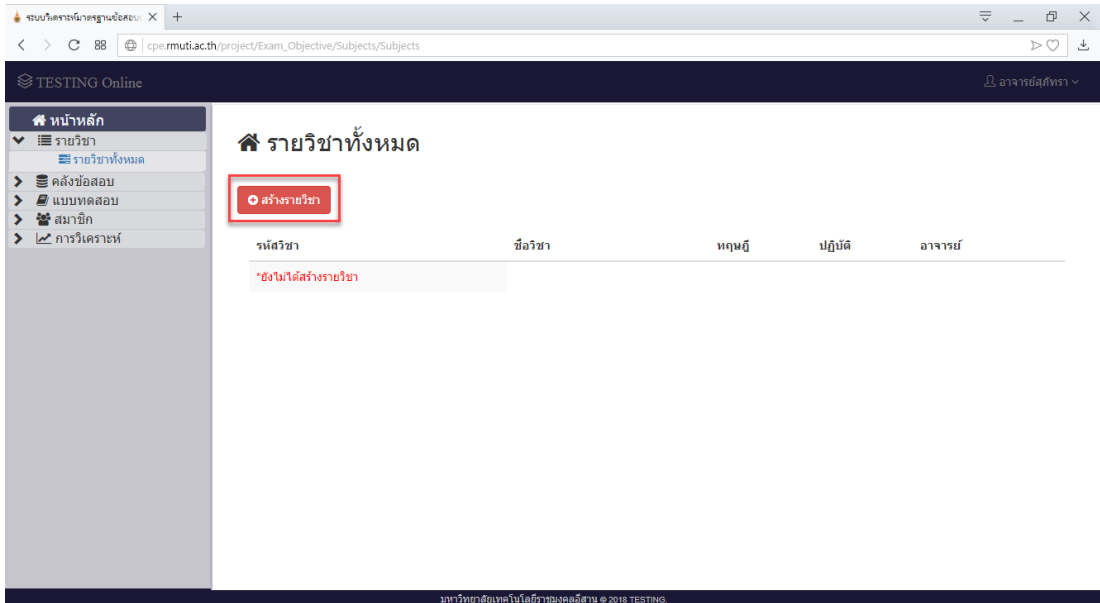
ระบบวิเคราะห์มาตรฐานข้อสอบ

cpe.rmuti.ac.th/project/Exam_Objective/Subjects/Subjects

TESTING Online

อาจารย์สุภัทรา

หน้าหลัก
รายวิชา
รายวิชาทั้งหมด
คลังข้อสอบ
แบบทดสอบ
สมาชิก
การวิเคราะห์

รายวิชาทั้งหมด

สร้างรายวิชา

| รหัสวิชา | ชื่อวิชา | ทฤษฎี | ปฏิบัติ | อาจารย์ |
|---|---|---|---|---|
| *ยังไม่ได้สร้างรายวิชา | | | | |

มหาวิทยาลัยเทคโนโลยีราชมงคลอีสาน © 2018 TESTING.